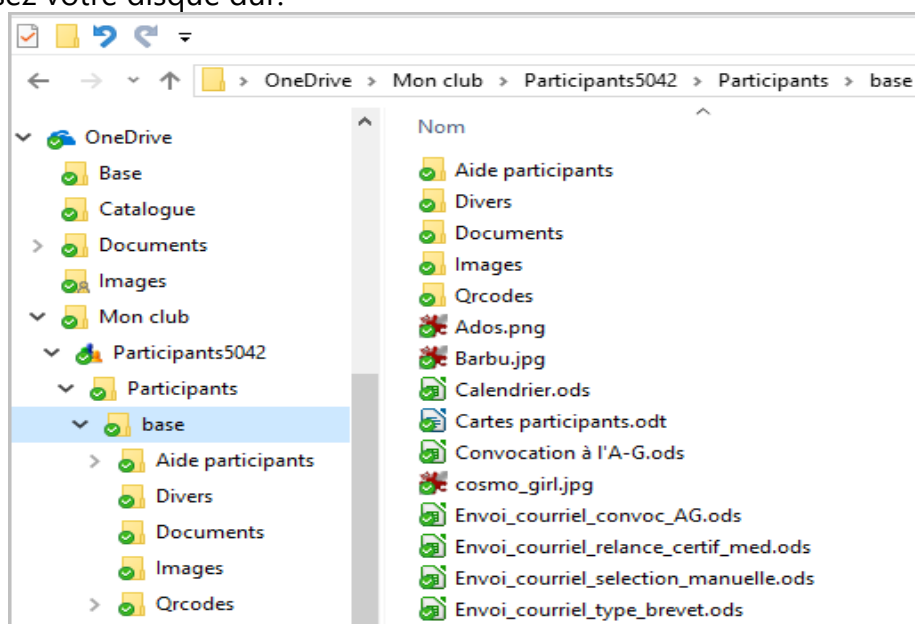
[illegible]ez votre disque dur.

OneDrive > Mon club > Participants5042 > Participants > base

OneDrive
Base
Catalogue
Documents
Images
Mon club
Participants5042
Participants
base
Aide participants
Divers
Documents
Images
Qrcodes

Nom
Aide participants
Divers
Documents
Images
Qrcodes
Ados.png
Barbu.jpg
Calendrier.ods
Cartes participants.odt
Convocation à l'A-G.ods
cosmo_girl.jpg
Envoi_courriel_convoc_AG.ods
Envoi_courriel_relance_certif_med.ods
Envoi_courriel_selection_manuelle.ods
Envoi_courriel_type_brevet.ods